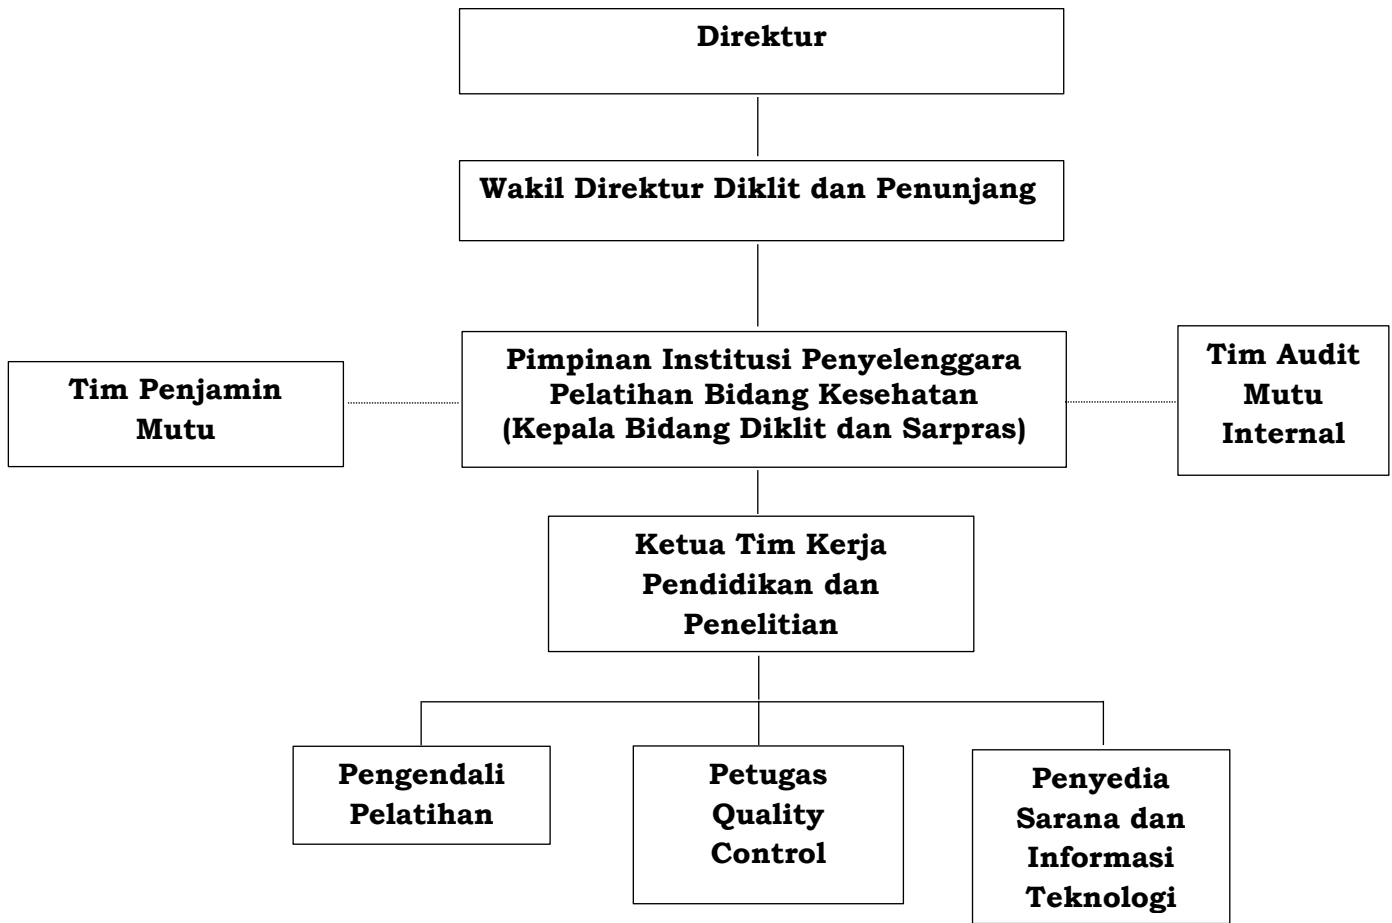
Direktur

Wakil Direktur Diklit dan Penunjang

Tim Penjamin Mutu

Pimpinan Institusi Penyelenggara Pelatihan Bidang Kesehatan (Kepala Bidang Diklit dan Sarpras)

Tim Audit Mutu Internal

Ketua Tim Kerja Pendidikan dan Penelitian

Pengendali Pelatihan

Petugas Quality Control

Penyedia Sarana dan Informasi Teknologi